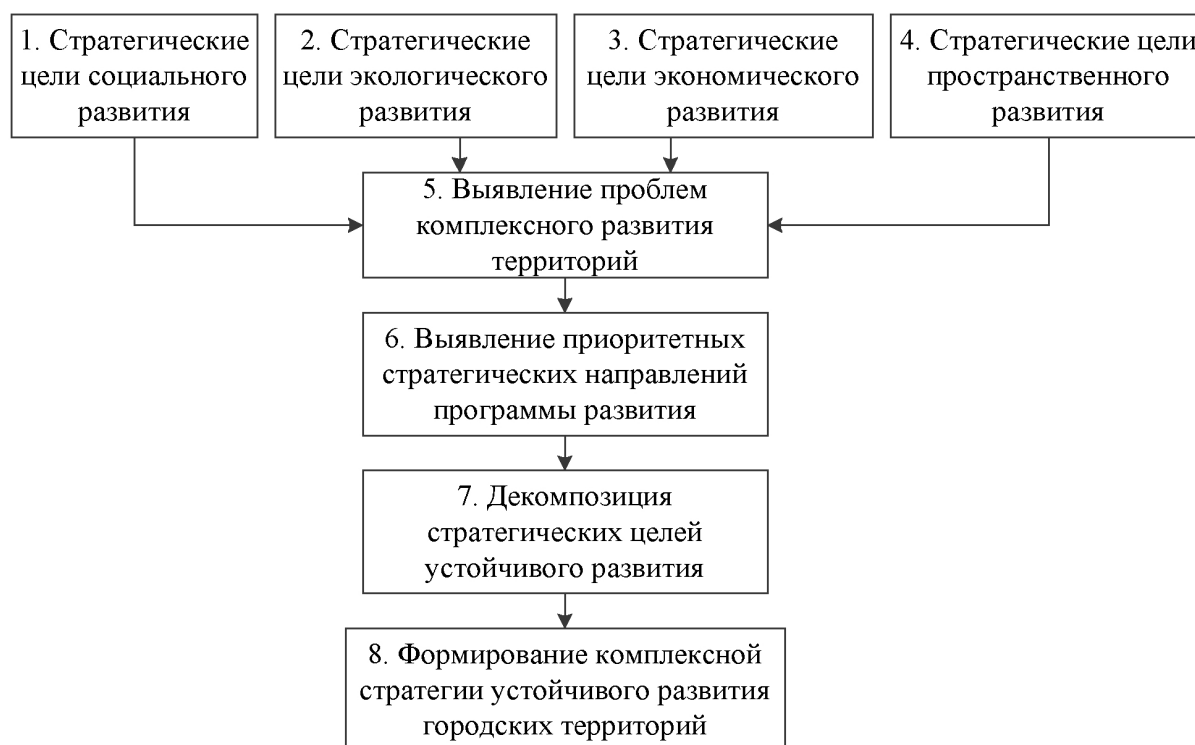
1. Стратегические цели социального развития

2. Стратегические цели экологического развития

3. Стратегические цели экономического развития

4. Стратегические цели пространственного развития

5. Выявление проблем комплексного развития территорий

6. Выявление приоритетных стратегических направлений программы развития

7. Декомпозиция стратегических целей устойчивого развития

8. Формирование комплексной стратегии устойчивого развития городских территорий